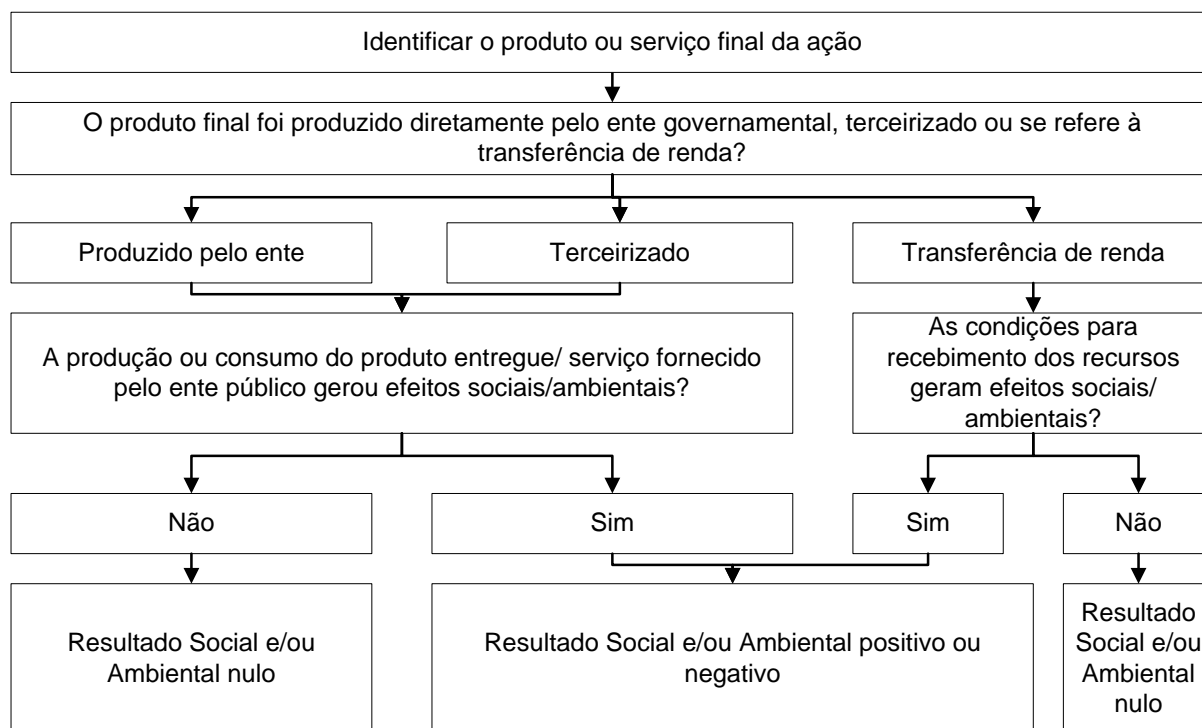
Identificar o produto ou serviço final da ação

O produto final foi produzido diretamente pelo ente governamental, terceirizado ou se refere à transferência de renda?

Produzido pelo ente

Terceirizado

Transferência de renda

A produção ou consumo do produto entregue/ serviço fornecido pelo ente público gerou efeitos sociais/ambientais?

As condições para recebimento dos recursos geram efeitos sociais/ ambientais?

Não

Sim

Sim

Não

Resultado Social e/ou Ambiental nulo

Resultado Social e/ou Ambiental positivo ou negativo

Resultado Social e/ou Ambiental nulo